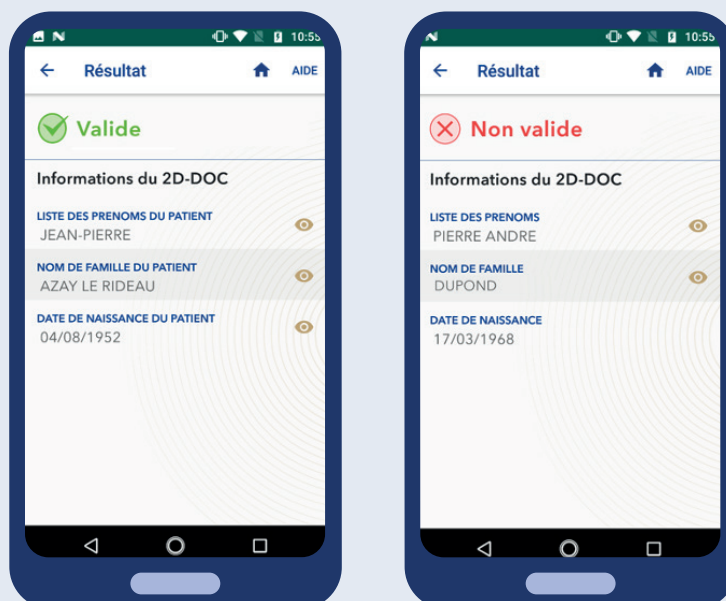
10:55

Résultat

AIDE

Valide

Informations du 2D-DOC

LISTE DES PRENOMS DU PATIENT
JEAN-PIERRE

NOM DE FAMILLE DU PATIENT
AZAY LE RIDEAU

DATE DE NAISSANCE DU PATIENT
04/08/1952

10:55

Résultat

AIDE

Non valide

Informations du 2D-DOC

LISTE DES PRENOMS
PIERRE ANDRE

NOM DE FAMILLE
DUPOND

DATE DE NAISSANCE
17/03/1968